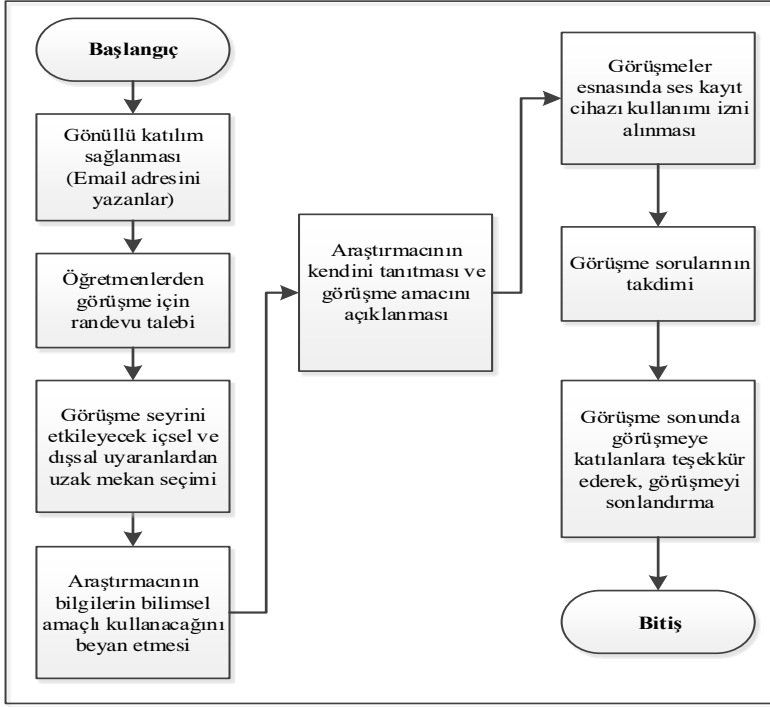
Başlangıç

Gönüllü katılım sağlanması (Email adresini yazanlar)

Öğretmenlerden görüşme için randevu talebi

Görüşme seyrini etkileyecek içsel ve dışsal uyaranlardan uzak mekan seçimi

Araştırmacının bilgilerin bilimsel amaçlı kullanacağını beyan etmesi

Araştırmacının kendini tanıtması ve görüşme amacını açıklanması

Görüşmeler esnasında ses kayıt cihazı kullanımı izni alınması

Görüşme sorularının takdimi

Görüşme sonunda görüşmeye katılanlara teşekkür ederek, görüşmeyi sonlandırma

Bitiş